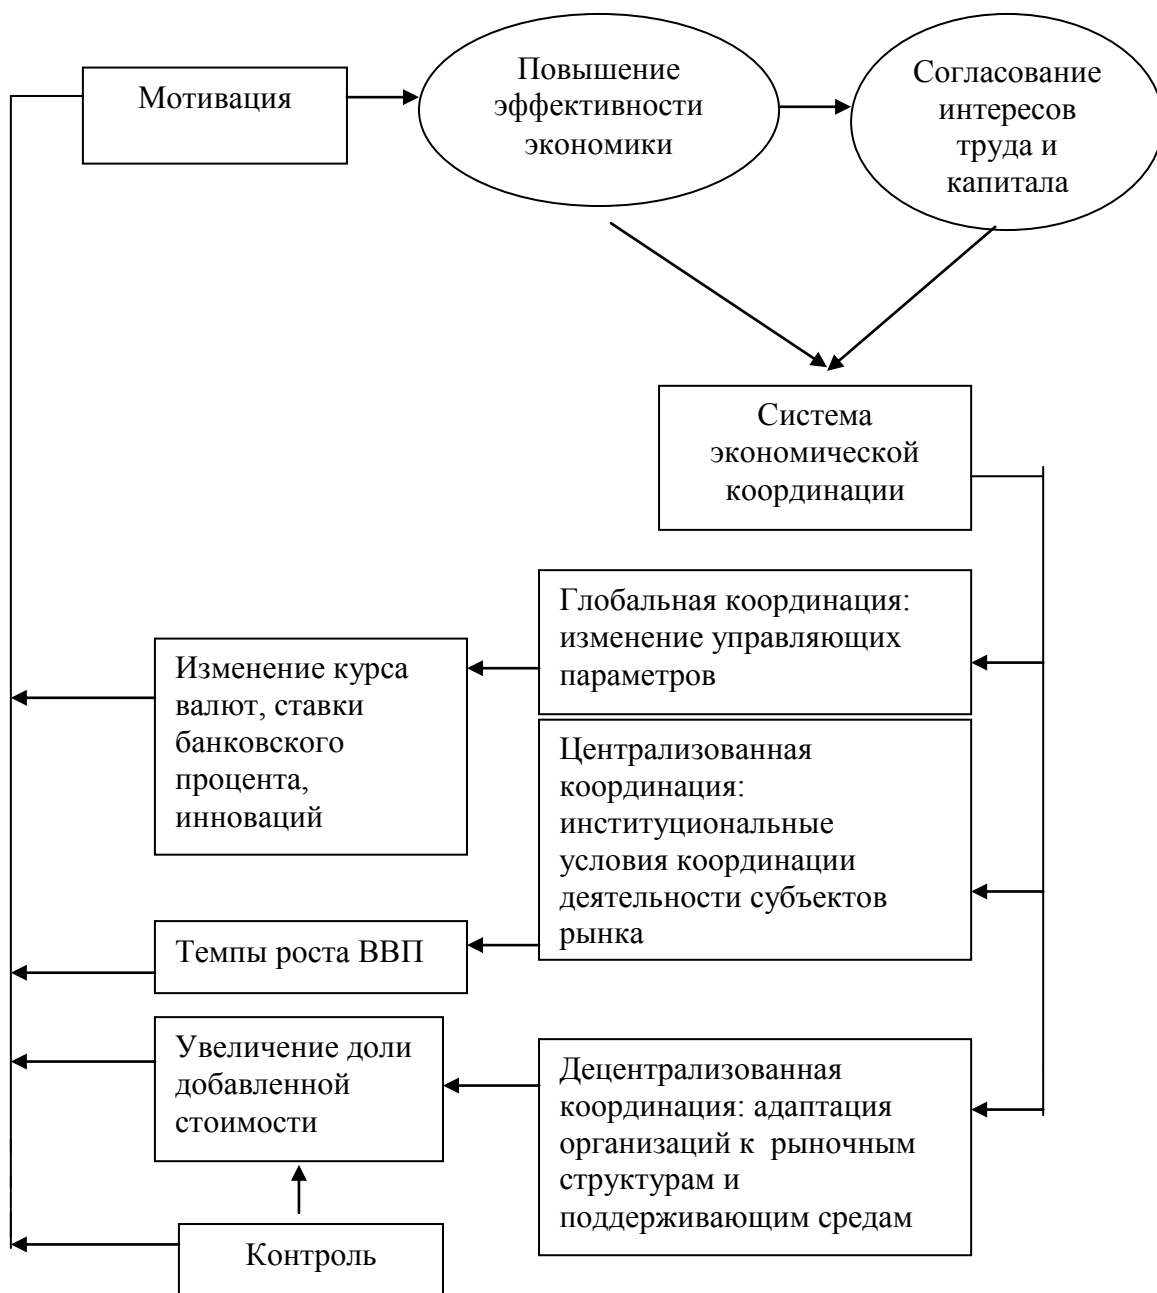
Мотивация

Повышение эффективности экономики

Согласование интересов труда и капитала

Система экономической координации

Глобальная координация: изменение управляющих параметров

Изменение курса валют, ставки банковского процента, инноваций

Централизованная координация: институциональные условия координации деятельности субъектов рынка

Темпы роста ВВП

Увеличение доли добавленной стоимости

Децентрализованная координация: адаптация организаций к рыночным структурам и поддерживающим средам

Контроль